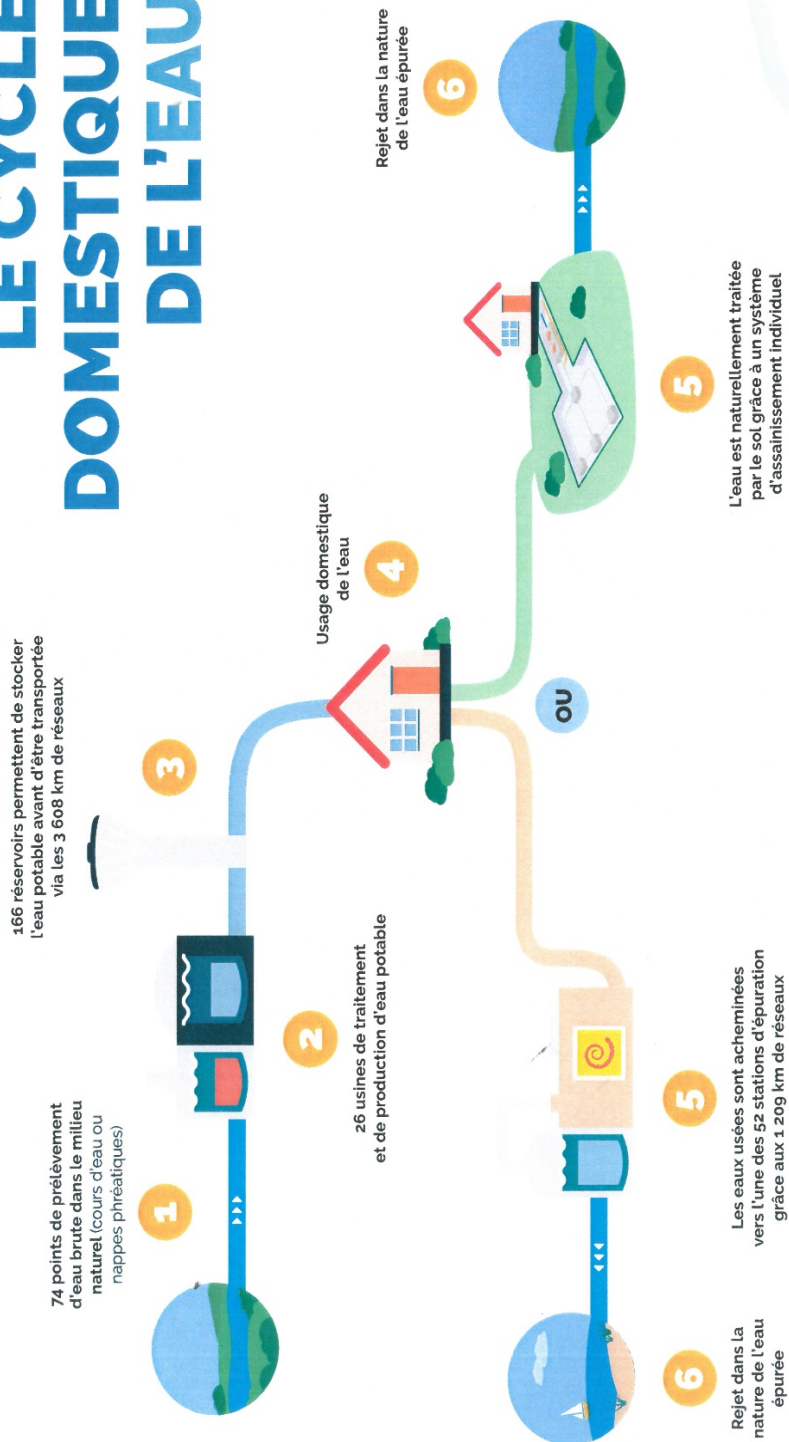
LE CYCLE DOMESTIQUE DE L'EAU

1
74 points de prélèvement d'eau brute dans le milieu naturel (cours d'eau ou nappes phréatiques)

2
26 usines de traitement et de production d'eau potable

3
166 réservoirs permettent de stocker l'eau potable avant d'être transportée via les 3 608 km de réseaux

4
Usage domestique de l'eau

OU

5
Les eaux usées sont acheminées vers l'une des 52 stations d'épuration grâce aux 1 209 km de réseaux

6
Rejet dans la nature de l'eau épurée

5
L'eau est naturellement traitée par le sol grâce à un système d'assainissement individuel

6
Rejet dans la nature de l'eau épurée